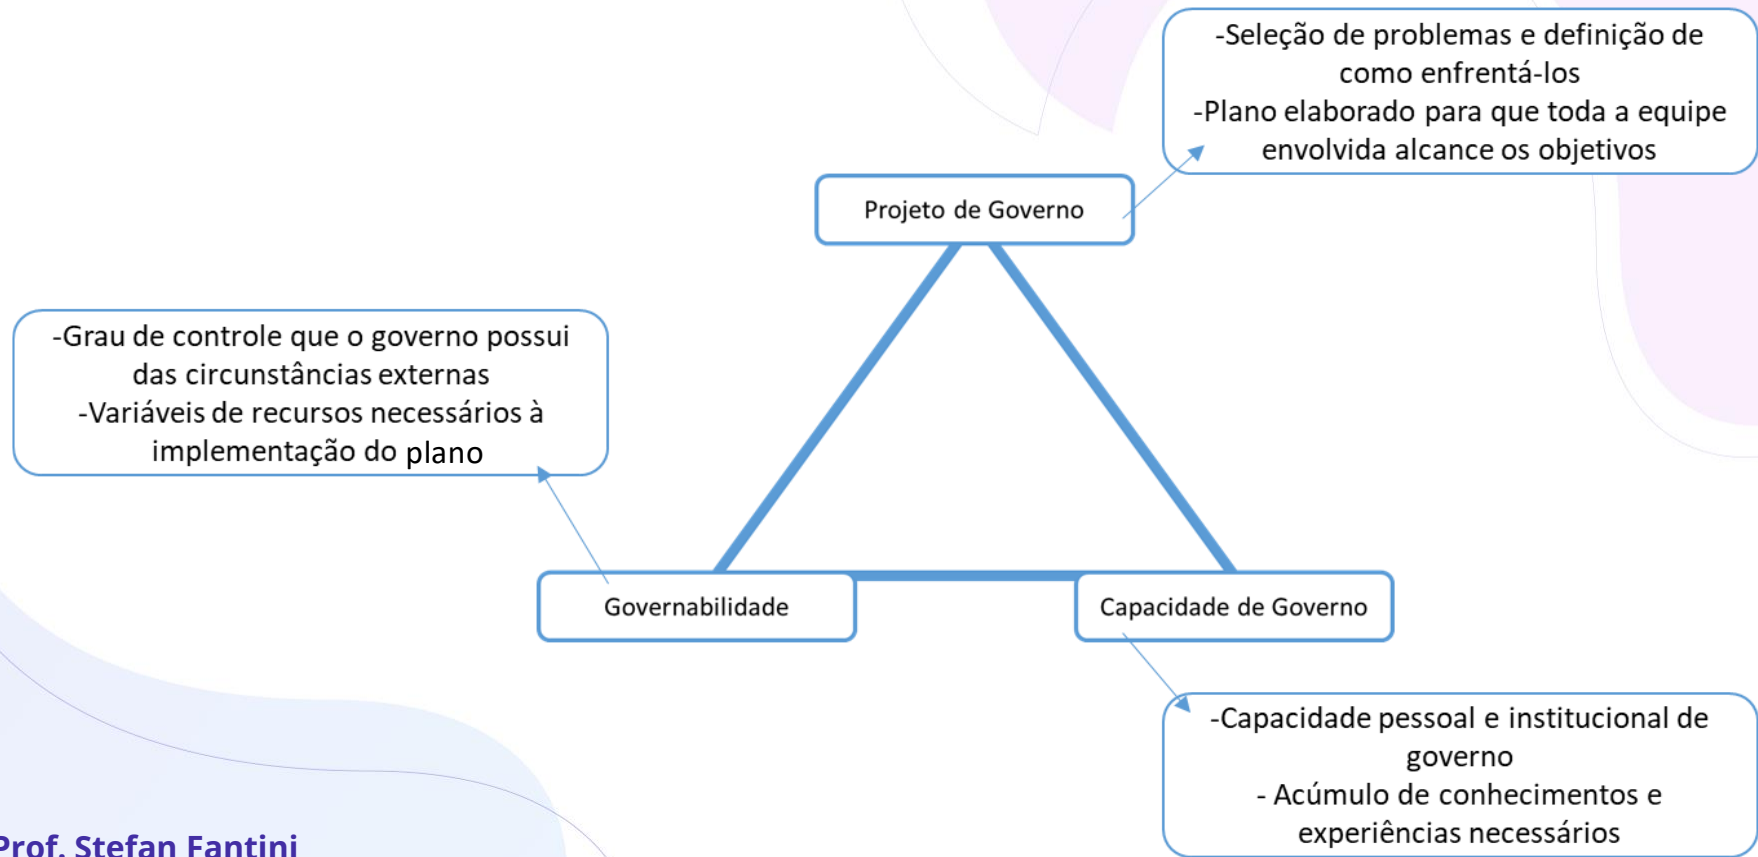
-Seleção de problemas e definição de como enfrentá-los
-Plano elaborado para que toda a equipe envolvida alcance os objetivos

Projeto de Governo

-Grau de controle que o governo possui das circunstâncias externas
-Variáveis de recursos necessários à implementação do plano

Governabilidade

Capacidade de Governo

-Capacidade pessoal e institucional de governo
- Acúmulo de conhecimentos e experiências necessários

Prof. Stefan Fantini